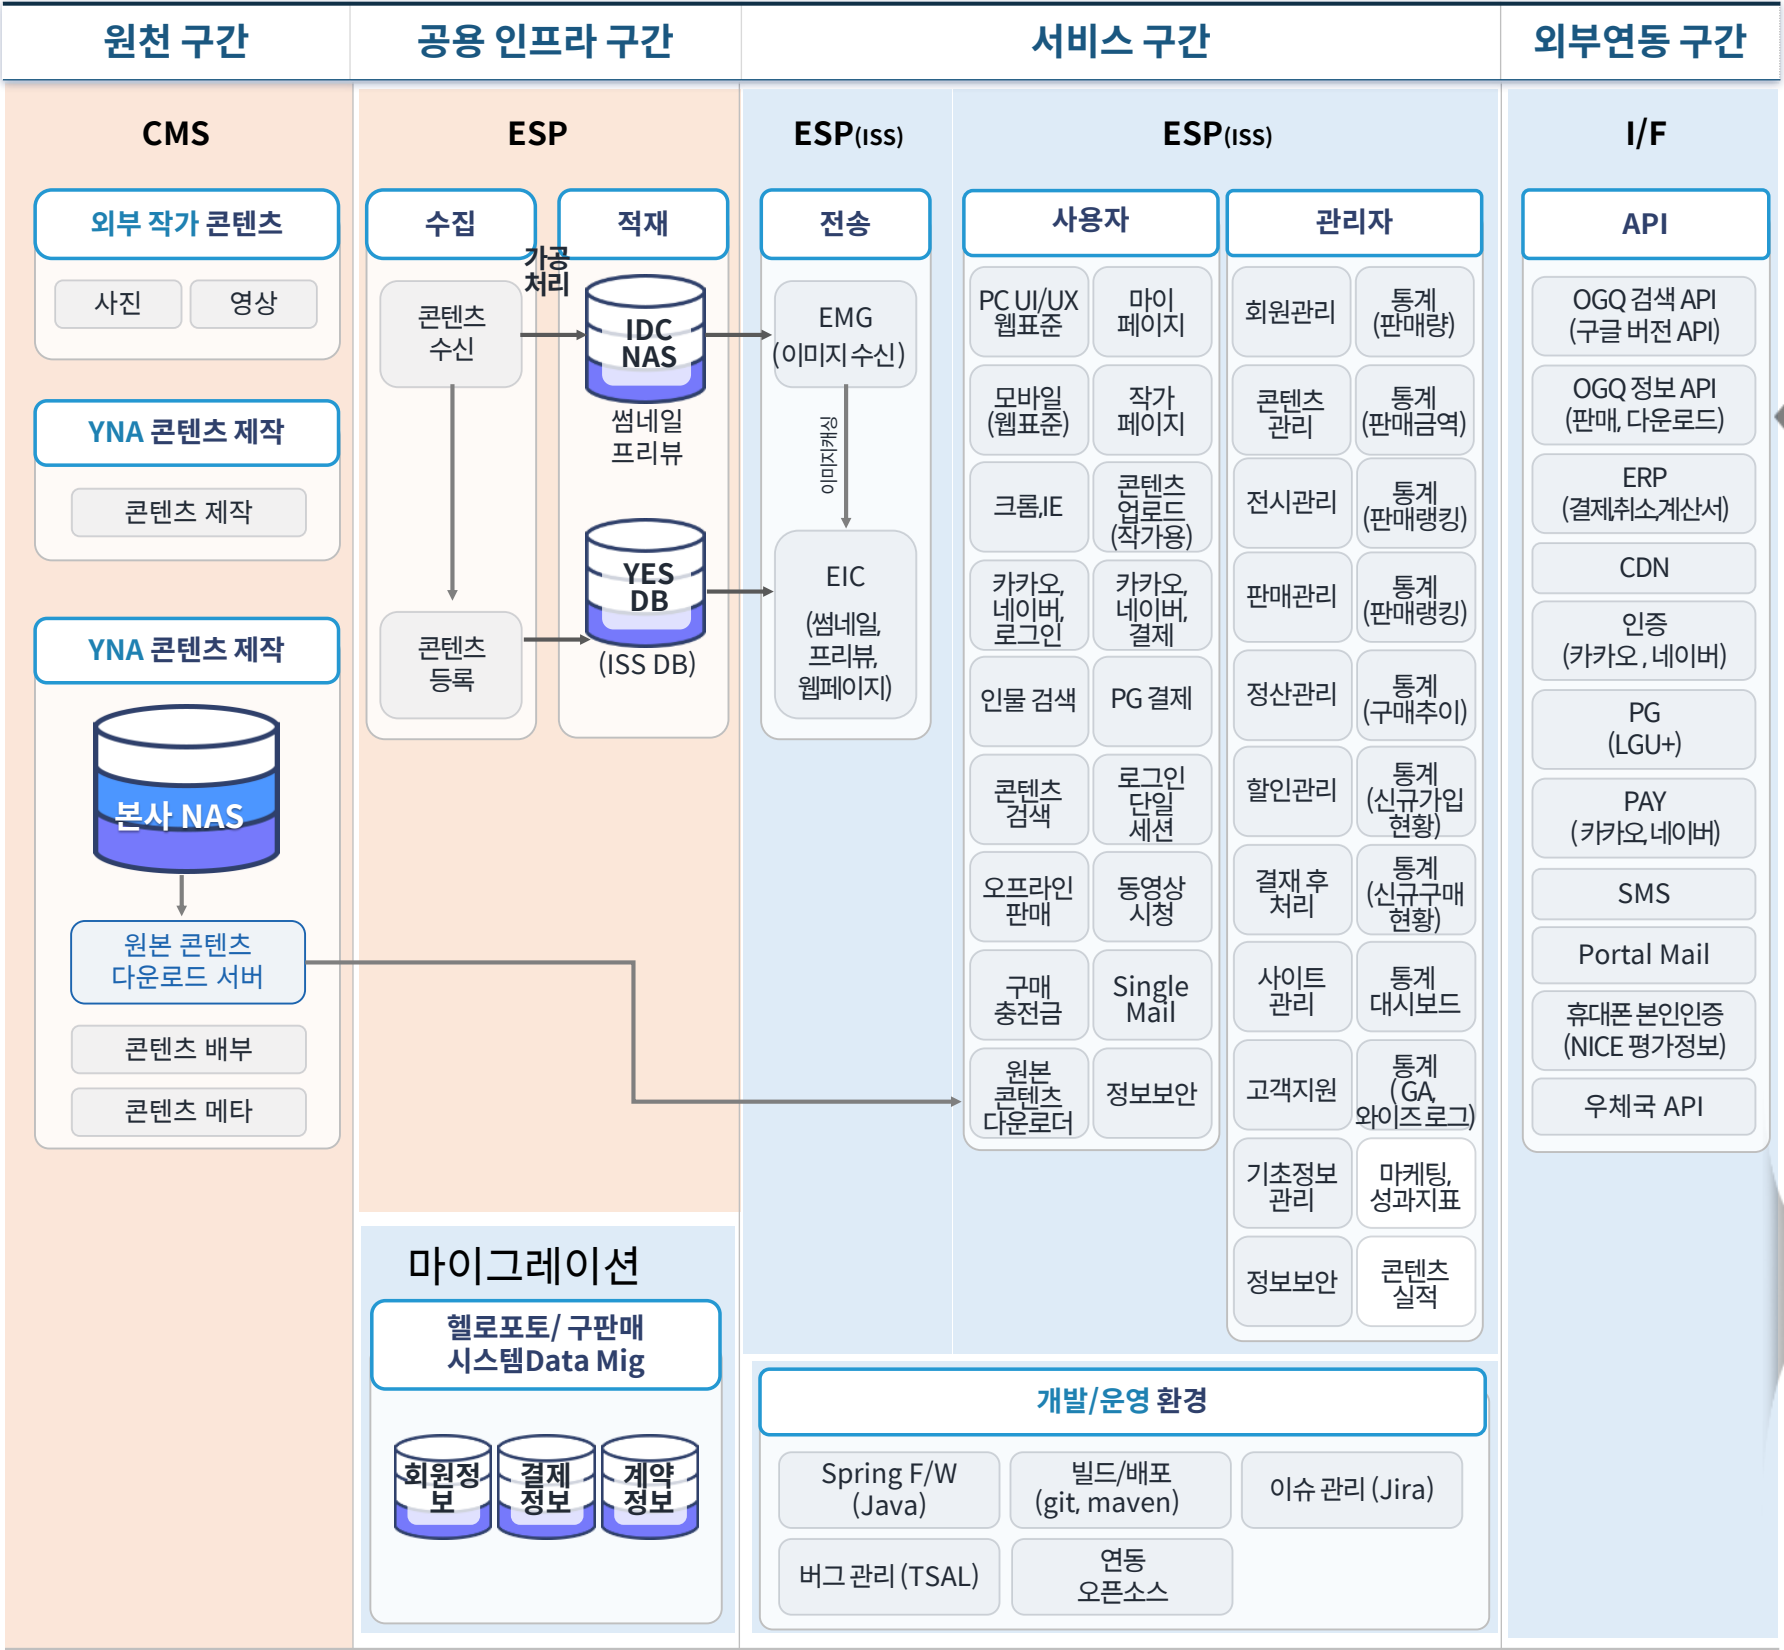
원천 구간

공용 인프라 구간

서비스 구간

외부연동 구간

CMS

외부 작가 콘텐츠

사진

영상

YNA 콘텐츠 제작

콘텐츠 제작

YNA 콘텐츠 제작

본사 NAS

원본 콘텐츠 다운로드 서버

콘텐츠 배부

콘텐츠 메타

ESP

수집

적재

가공 처리

콘텐츠 수신

IDC NAS

썸네일 프리뷰

YES DB

(ISS DB)

콘텐츠 등록

마이그레이션

헬로포토/ 구판매 시스템Data Mig

회원정보

결제 정보

계약 정보

ESP(ISS)

전송

EMG (이미지 수신)

이미지캐싱

EIC (썸네일, 프리뷰, 웹페이지)

ESP(ISS)

사용자

PC UI/UX 웹표준

마이 페이지

모바일 (웹표준)

작가 페이지

크롬,IE

콘텐츠 업로드 (작가용)

카카오, 네이버, 로그인

카카오, 네이버, 결제

인물 검색

PG 결제

콘텐츠 검색

로그인 단일 세션

오프라인 판매

동영상 시청

구매 충전금

Single Mail

원본 콘텐츠 다운로더

정보보안

관리자

회원관리

통계 (판매량)

콘텐츠 관리

통계 (판매금액)

전시관리

통계 (판매랭킹)

판매관리

통계 (판매랭킹)

정산관리

통계 (구매추이)

할인관리

통계 (신규가입 현황)

결재 후 처리

통계 (신규구매 현황)

사이트 관리

통계 대시보드

고객지원

통계 (GA, 와이즈로그)

기초정보 관리

마케팅, 성과지표

정보보안

콘텐츠 실적

개발/운영 환경

Spring F/W (Java)

빌드/배포 (git, maven)

이슈 관리 (Jira)

버그 관리 (TSAL)

연동 오픈소스

I/F

API

OGQ 검색 API (구글 버전 API)

OGQ 정보 API (판매, 다운로드)

ERP (결제취소계산서)

CDN

인증 (카카오, 네이버)

PG (LGU+)

PAY (카카오, 네이버)

SMS

Portal Mail

휴대폰 본인인증 (NICE 평가정보)

우체국 API